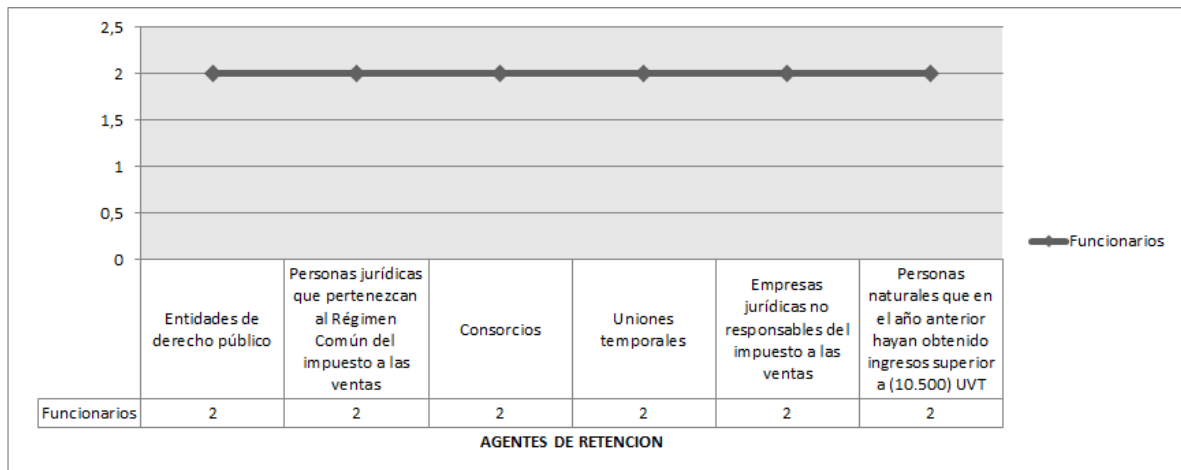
2,5
2
1,5
1
0,5
0

Funcionarios

|  | Entidades de derecho público | Personas jurídicas que pertenezcan al Régimen Común del impuesto a las ventas | Consorcios | Uniones temporales | Empresas jurídicas no responsables del impuesto a las ventas | Personas naturales que en el año anterior hayan obtenido ingresos superior a (10.500) UVT |
|---|---|---|---|---|---|---|
| Funcionarios | 2 | 2 | 2 | 2 | 2 | 2 |

AGENTES DE RETENCION